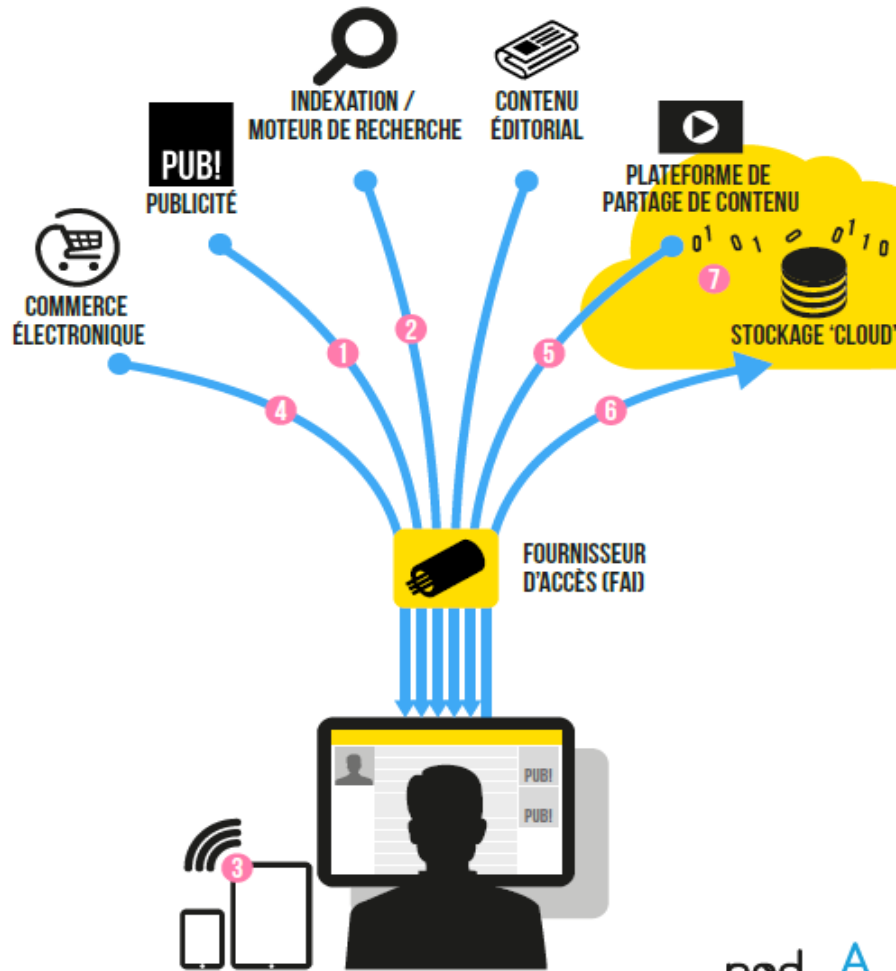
INDEXATION / MOTEUR DE RECHERCHE

CONTENU ÉDITORIAL

PUB!

PUBLICITÉ

PLATEFORME DE PARTAGE DE CONTENU

COMMERCE ÉLECTRONIQUE

0 1 0 1 0 0 1 1 0

7

STOCKAGE 'CLOUD'

1

2

5

4

6

FOURNISSEUR D'ACCÈS (FAI)

PUB!

PUB!

3